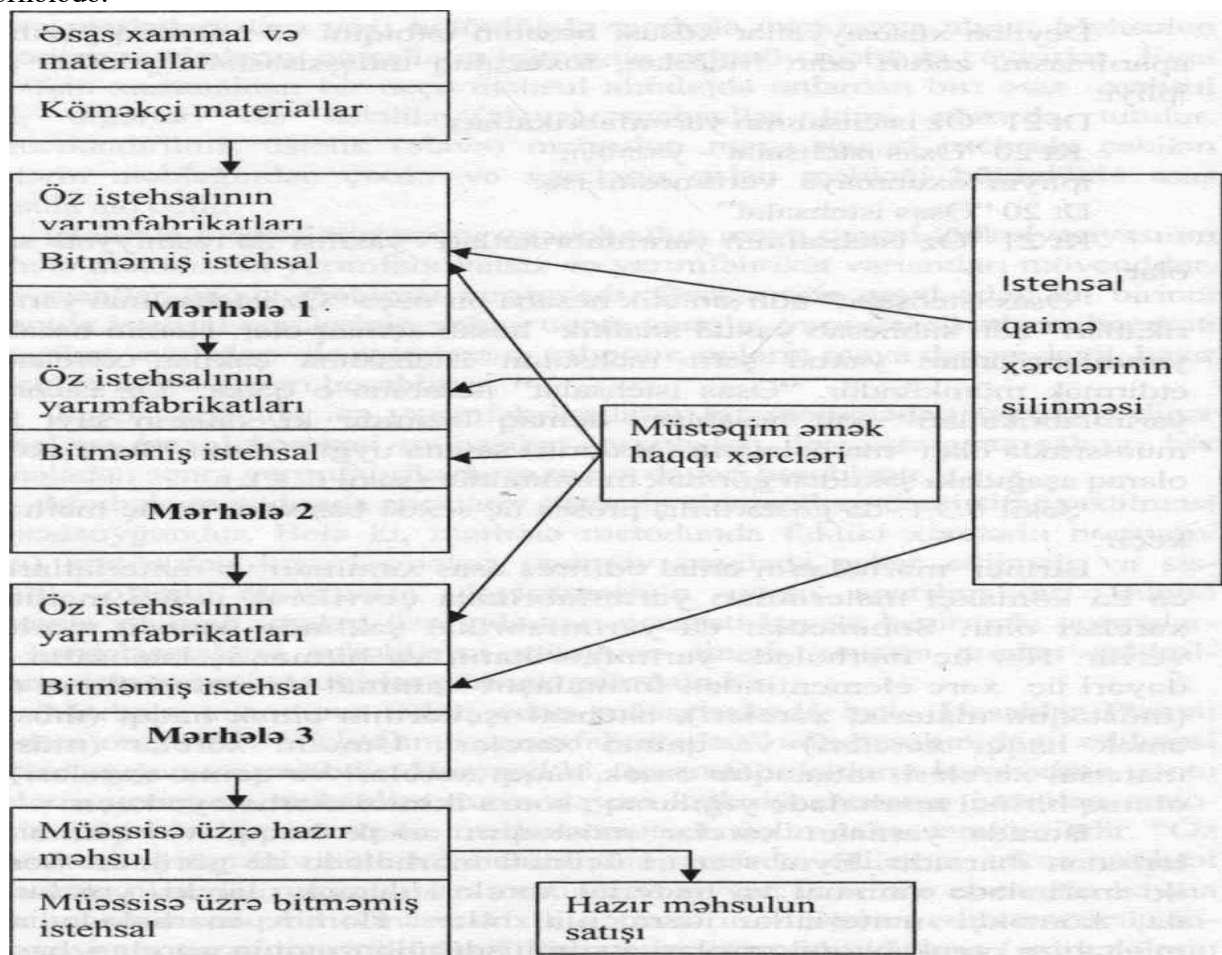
Əsas xammal və materiallar

Köməkçi materiallar

Öz istehsalının yarımfabrikatları

Bitməmiş istehsal

Mərhələ 1

Öz istehsalının yarımfabrikatları

Bitməmiş istehsal

Mərhələ 2

Öz istehsalının yarımfabrikatları

Bitməmiş istehsal

Mərhələ 3

Müəssisə üzrə hazır məhsul

Müəssisə üzrə bitməmiş istehsal

Hazır məhsulun satışı

Müstəqim əmək haqqı xərcləri

Istehsal qaimə xərclərinin silinməsi